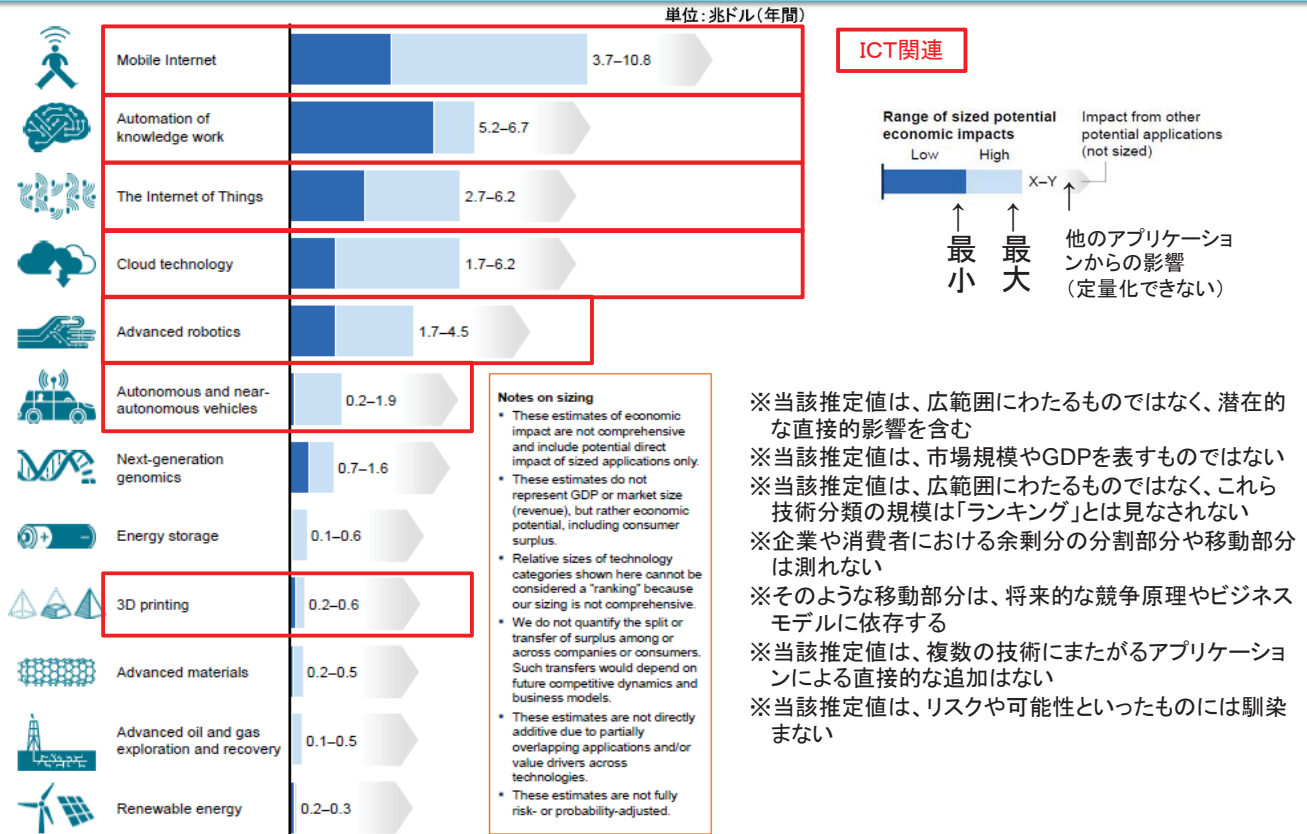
単位：兆ドル（年間）

Mobile Internet 3.7–10.8

Automation of knowledge work 5.2–6.7

The Internet of Things 2.7–6.2

Cloud technology 1.7–6.2

Advanced robotics 1.7–4.5

Autonomous and near-autonomous vehicles 0.2–1.9

Next-generation genomics 0.7–1.6

Energy storage 0.1–0.6

3D printing 0.2–0.6

Advanced materials 0.2–0.5

Advanced oil and gas exploration and recovery 0.1–0.5

Renewable energy 0.2–0.3

ICT関連

Range of sized potential economic impacts
Low High
X–Y
Impact from other potential applications (not sized)

最小 最大
他のアプリケーションからの影響（定量化できない）

Notes on sizing
- These estimates of economic impact are not comprehensive and include potential direct impact of sized applications only.
- These estimates do not represent GDP or market size (revenue), but rather economic potential, including consumer surplus.
- Relative sizes of technology categories shown here cannot be considered a "ranking" because our sizing is not comprehensive.
- We do not quantify the split or transfer of surplus among or across companies or consumers. Such transfers would depend on future competitive dynamics and business models.
- These estimates are not directly additive due to partially overlapping applications and/or value drivers across technologies.
- These estimates are not fully risk- or probability-adjusted.

※当該推定値は、広範囲にわたるものではなく、潜在的な直接的影響を含む
※当該推定値は、市場規模やGDPを表すものではない
※当該推定値は、広範囲にわたるものではなく、これら技術分類の規模は「ランキング」とは見なされない
※企業や消費者における余剰分の分割部分や移動部分は測れない
※そのような移動部分は、将来的な競争原理やビジネスモデルに依存する
※当該推定値は、複数の技術にまたがるアプリケーションによる直接的な追加はない
※当該推定値は、リスクや可能性といったものには馴染まない